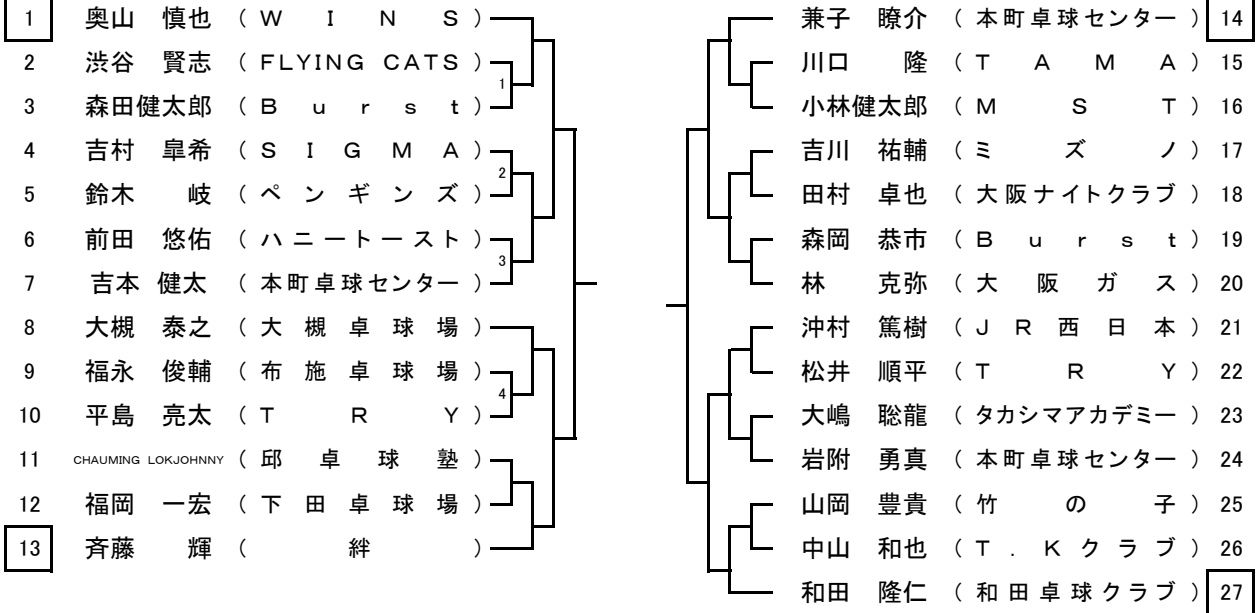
1 奥山 慎也 （W I N S）
2 渋谷 賢志 （FLYING CATS）
3 森田健太郎 （B u r s t）
4 吉村 皐希 （S I G M A）
5 鈴木 岐 （ペンギンズ）
6 前田 悠佑 （ハニートースト）
7 吉本 健太 （本町卓球センター）
8 大槻 泰之 （大槻卓球場）
9 福永 俊輔 （布施卓球場）
10 平島 亮太 （T R Y）
11 CHAUMING LOKJOHNNY （邱卓球塾）
12 福岡 一宏 （下田卓球場）
13 斉藤 輝 （絆）

1
2
3
4

兼子 瞭介 （本町卓球センター） 14
川口 隆 （T A M A） 15
小林健太郎 （M S T） 16
吉川 祐輔 （ミズノ） 17
田村 卓也 （大阪ナイトクラブ） 18
森岡 恭市 （B u r s t） 19
林 克弥 （大阪ガス） 20
沖村 篤樹 （JR西日本） 21
松井 順平 （T R Y） 22
大嶋 聡龍 （タカシマアカデミー） 23
岩附 勇真 （本町卓球センター） 24
山岡 豊貴 （竹の子） 25
中山 和也 （T.Kクラブ） 26
和田 隆仁 （和田卓球クラブ） 27